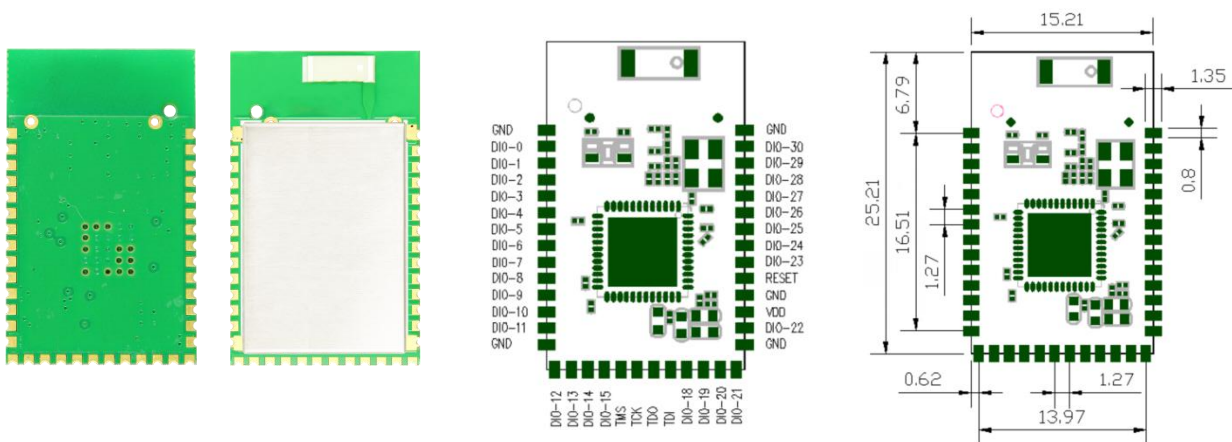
GND
DIO-0
DIO-1
DIO-2
DIO-3
DIO-4
DIO-5
DIO-6
DIO-7
DIO-8
DIO-9
DIO-10
DIO-11
GND

GND
DIO-30
DIO-29
DIO-28
DIO-27
DIO-26
DIO-25
DIO-24
DIO-23
RESET
GND
VDD
DIO-22
GND

DIO-12
DIO-13
DIO-14
DIO-15
TMS
TCK
TDO
TDI
DIO-18
DIO-19
DIO-20
DIO-21

15.21
1.35
6.79
0.8
25.21
16.51
1.27
0.62
1.27
13.97